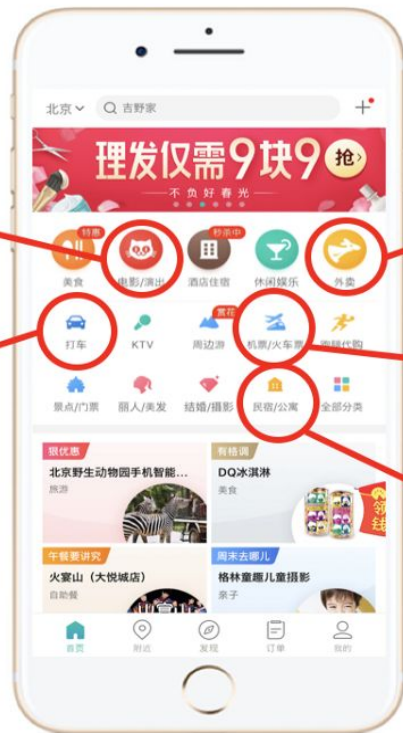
北京 吉野家

理发仅需9块9 抢
不负好春光

特惠 美食
电影/演出
秒杀中 酒店住宿
休闲娱乐
外卖

打车
KTV
赏花 周边游
机票/火车票
跑腿代购

景点/门票
丽人/美发
结婚/摄影
民宿/公寓
全部分类

狠优惠
北京野生动物园手机智能...
旅游

有格调
DQ冰淇淋
美食

午餐要讲究
火宴山（大悦城店）
自助餐

周末去哪儿
格林童趣儿童摄影
亲子

首页 附近 发现 订单 我的